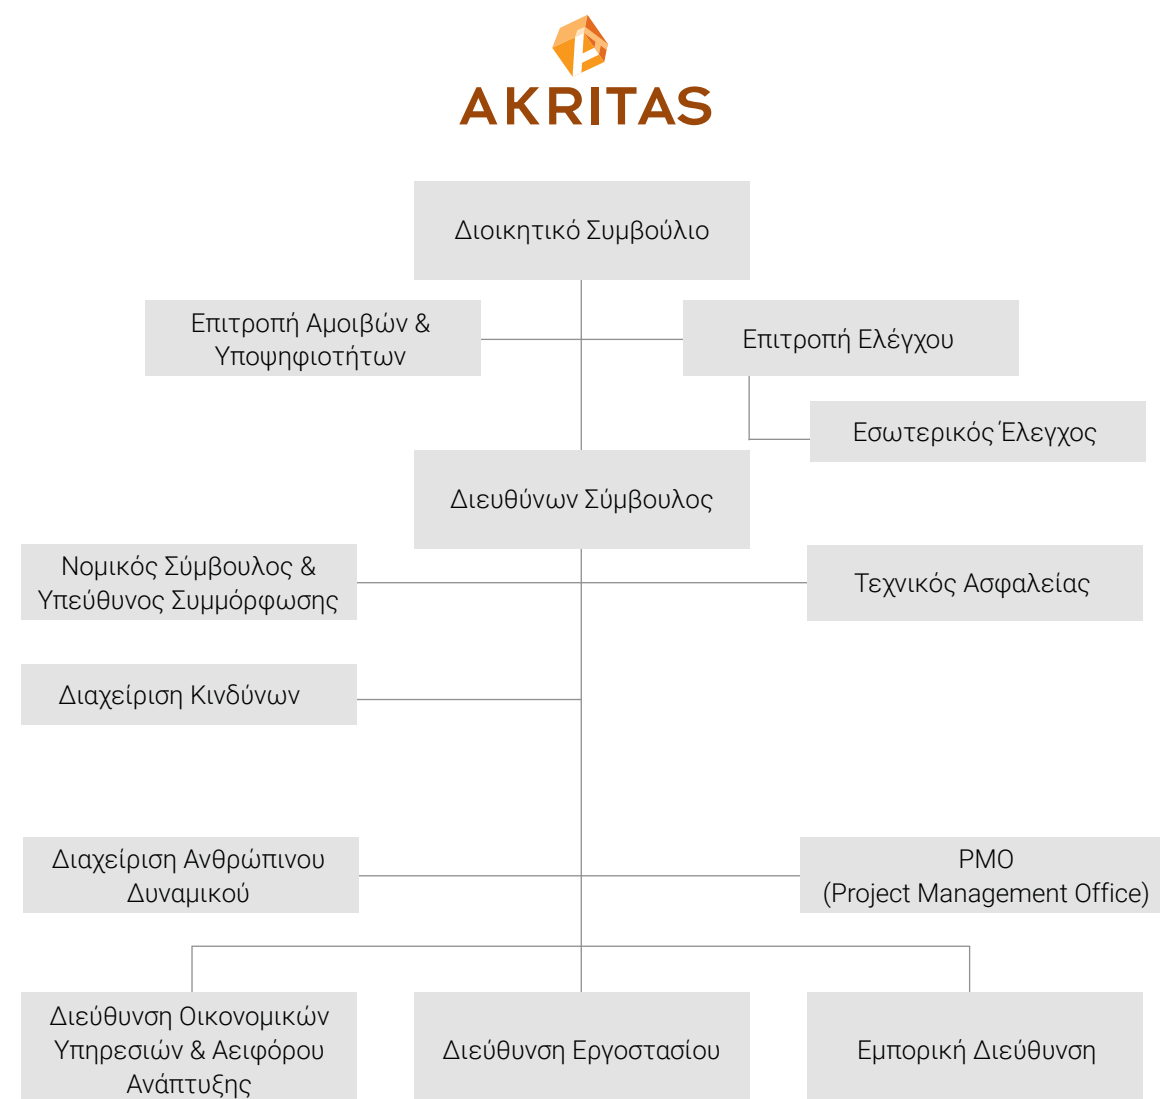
AKRITAS

Διοικητικό Συμβούλιο

Επιτροπή Αμοιβών & Υποψηφιοτήτων

Επιτροπή Ελέγχου

Εσωτερικός Έλεγχος

Διευθύνων Σύμβουλος

Νομικός Σύμβουλος & Υπεύθυνος Συμμόρφωσης

Τεχνικός Ασφαλείας

Διαχείριση Κινδύνων

Διαχείριση Ανθρώπινου Δυναμικού

PMO (Project Management Office)

Διεύθυνση Οικονομικών Υπηρεσιών & Αειφόρου Ανάπτυξης

Διεύθυνση Εργοστασίου

Εμπορική Διεύθυνση